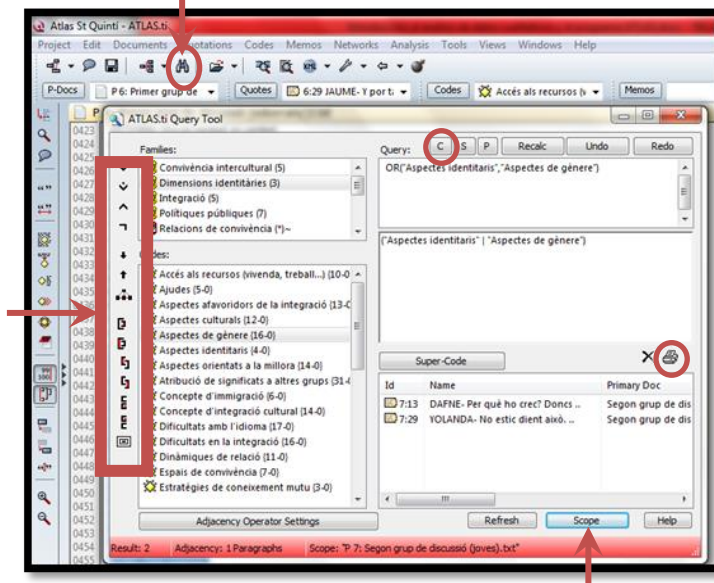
Atlas St Quinti - ATLAS.ti

Project Edit Documents Quotations Codes Memos Networks Analysis Tools Views Windows Help

P-Docs P 6: Primer grup de Quotes 6:29 JAUME - Y por t Codes Accés als recursos (v Memos

ATLAS.ti Query Tool

Families:
Convivència intercultural (5)
Dimensions identitàries (3)
Integració (5)
Polítiques públiques (7)
Relacions de convivència (*)~

Codes:
Accés als recursos (vivenda, treball...) (10-0
Ajudes (5-0)
Aspectes afavoridors de la integració (13-0
Aspectes culturals (12-0)
Aspectes de gènere (16-0)
Aspectes identitaris (4-0)
Aspectes orientats a la millora (14-0)
Atribució de significats a altres grups (31-4
Concepte d'immigració (6-0)
Concepte d'integració cultural (14-0)
Dificultats amb l'idioma (17-0)
Dificultats en la integració (16-0)
Dinàmiques de relació (11-0)
Espais de convivència (7-0)
Estratègies de coneixement mutu (3-0)

Adjacency Operator Settings

Query: C S P Recalc Undo Redo

OR("Aspectes identitaris","Aspectes de gènere")

("Aspectes identitaris" | "Aspectes de gènere")

Super-Code

| Id | Name | Primary Doc |
|---|---|---|
| 7:13 | DAFNE- Per què ho creç? Doncs .. | Segon grup de dis |
| 7:29 | YOLANDA- No estic dient això. .. | Segon grup de dis |

Refresh Scope Help

Result: 2 Adjacency: 1 Paragraphs Scope: "P 7: Segon grup de discussió (joves).txt"

0423 0424 0425 0426 0427 0428 0429 0430 0431 0432 0433 0434 0435 0436 0437 0438 0439 0440 0441 0442 0443 0444 0445 0446 0447 0448 0449 0450 0451 0452 0453